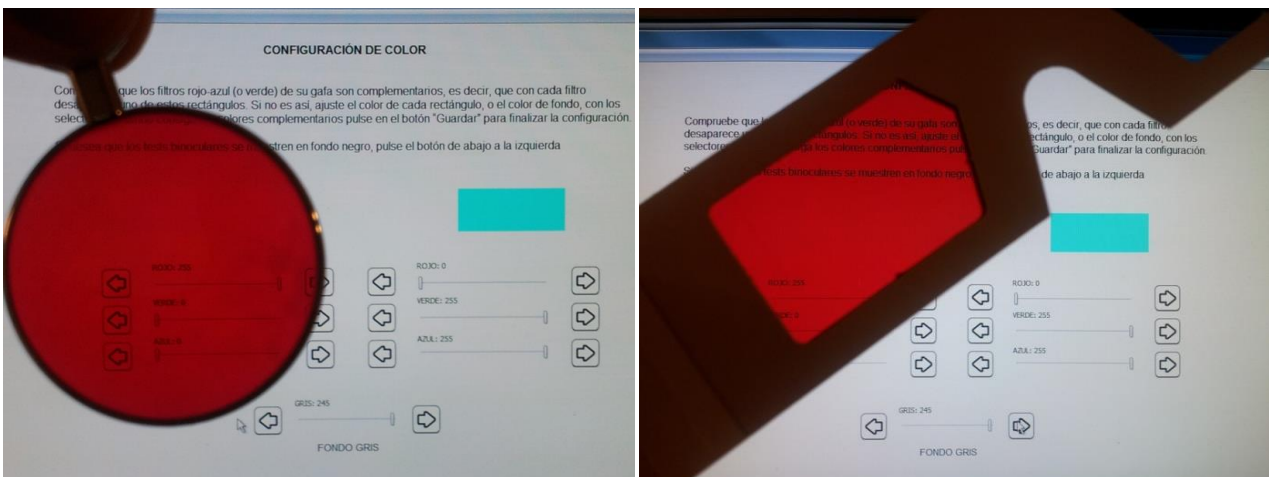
CONFIGURACIÓN DE COLOR

Com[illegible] que los filtros rojo-azul (o verde) de su gafa son complementarios, es decir, que con cada filtro desa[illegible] uno de estos rectángulos. Si no es así, ajuste el color de cada rectángulo, o el color de fondo, con los selecto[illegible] colores complementarios pulse en el botón "Guardar" para finalizar la configuración.

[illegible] desea que los tests binoculares se muestren en fondo negro, pulse el botón de abajo a la izquierda

ROJO: 255
VERDE: 0
AZUL: 0

ROJO: 0
VERDE: 255
AZUL: 255

GRIS: 245

FONDO GRIS

Compruebe que l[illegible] (o verde) de su gafa son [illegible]os, es decir, que con cada filtro desaparece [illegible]tángulos. Si no es así, ajuste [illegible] rectángulo, o el color de fondo, con los selectore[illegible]ga los colores complementarios pu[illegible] "Guardar" para finalizar la configuración

S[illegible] tests binoculares se muestren en fondo negro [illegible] de abajo a la izquierda

ROJO: 255
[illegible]DE: 0

ROJO: 0
VERDE: 255
AZUL: 255

GRIS: 245

FONDO GRIS